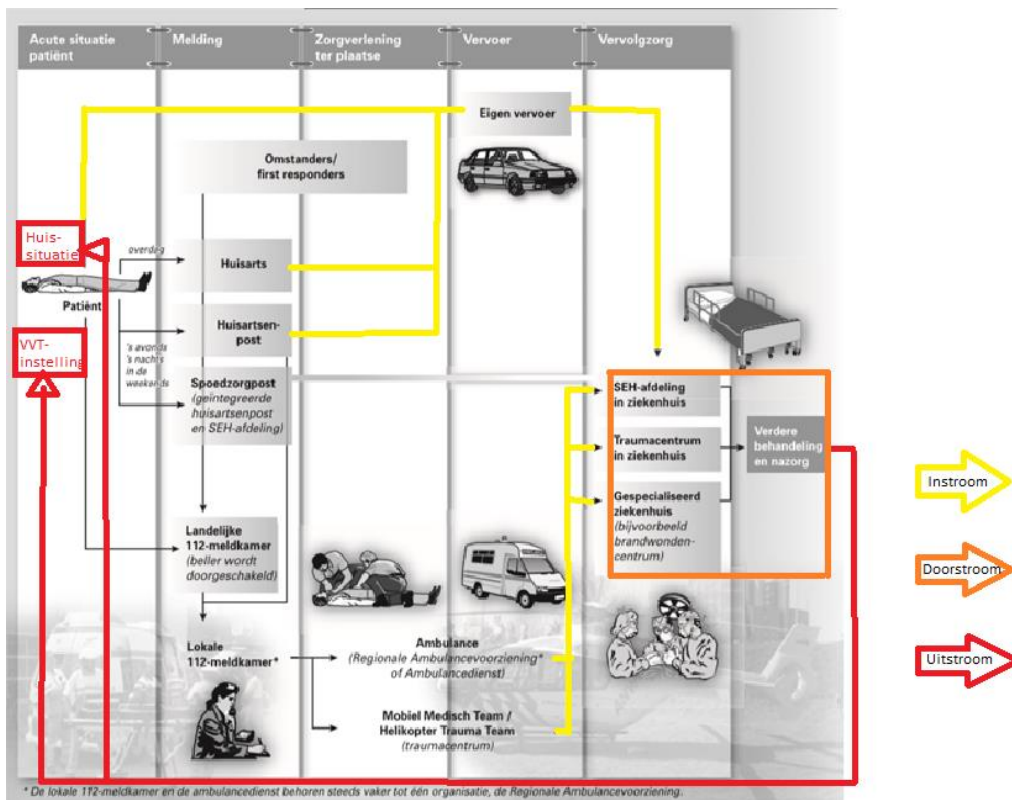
Acute situatie patiënt

Melding

Zorgverlening ter plaatse

Vervoer

Vervolgzorg

Eigen vervoer

Omstanders/ first responders

Huis- situatie

overdag

Huisarts

Patiënt

VVT- instelling

's avonds 's nachts in de weekends

Huisartsen- post

Spoedzorgpost (geïntegreerde huisartsenpost en SEH-afdeling)

SEH-afdeling in ziekenhuis

Traumacentrum in ziekenhuis

Verdere behandeling en nazorg

Gespecialiseerd ziekenhuis (bijvoorbeeld brandwonden- centrum)

Instroom

Doorstroom

Uitstroom

Landelijke 112-meldkamer (beller wordt doorgeschakeld)

Lokale 112-meldkamer*

Ambulance (Regionale Ambulancevoorziening* of Ambulancedienst)

Mobiel Medisch Team / Helikopter Trauma Team (traumacentrum)

* De lokale 112-meldkamer en de ambulancedienst behoren steeds vaker tot één organisatie, de Regionale Ambulancevoorziening.